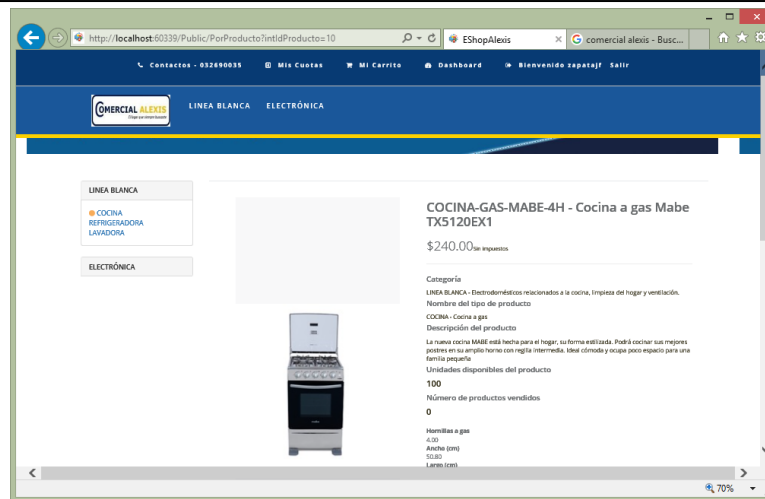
http://localhost:60339/Public/PorProducto?intIdProducto=10

EShopAlexis

comercial alexis - Busc...

Contactos - 032690035   Mis Cuotas   Mi Carrito   Dashboard   Bienvenido zapatajf   Salir

COMERCIAL ALEXIS

LINEA BLANCA   ELECTRÓNICA

LINEA BLANCA

COCINA
REFRIGERADORA
LAVADORA

ELECTRÓNICA

COCINA-GAS-MABE-4H - Cocina a gas Mabe TX5120EX1

$240.00 Sin impuestos

Categoría

LINEA BLANCA - Electrodomésticos relacionados a la cocina, limpieza del hogar y ventilación.

Nombre del tipo de producto

COCINA - Cocina a gas

Descripción del producto

La nueva cocina MABE está hecha para el hogar, su forma estilizada. Podrá cocinar sus mejores postres en su amplio horno con regilla intermedia. Ideal cómoda y ocupa poco espacio para una familia pequeña

Unidades disponibles del producto

100

Número de productos vendidos

0

Hornillas a gas
4.00
Ancho (cm)
50.80
Largo (cm)

70%